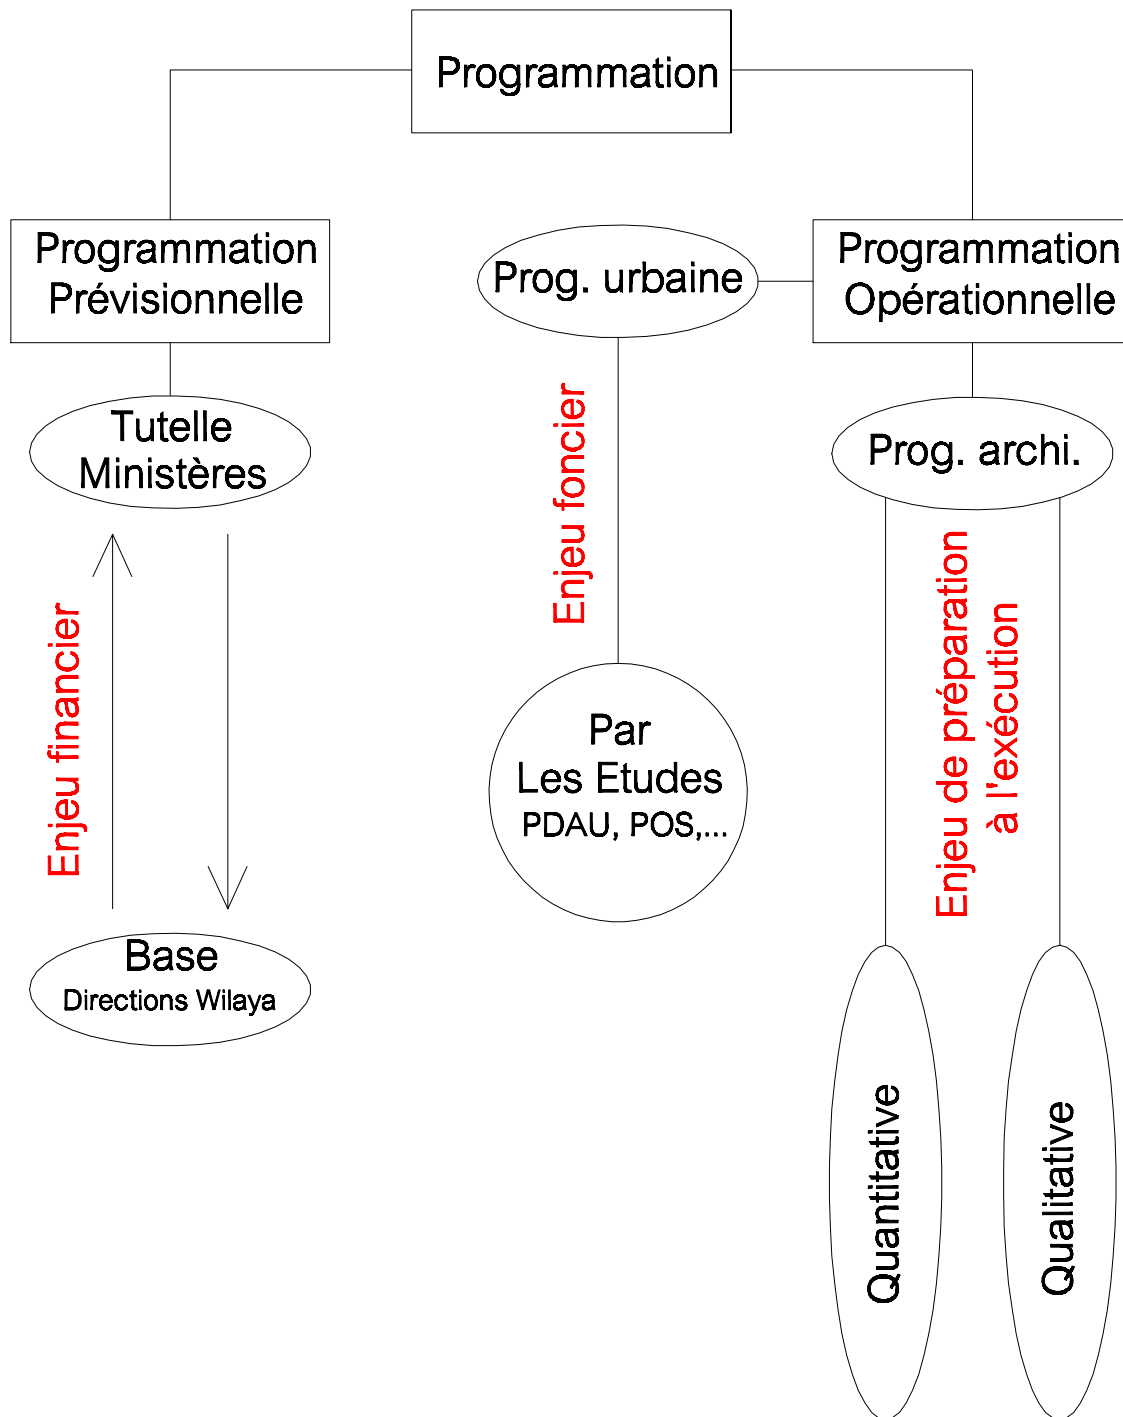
Programmation

Programmation Prévisionnelle

Prog. urbaine

Programmation Opérationnelle

Tutelle Ministères

Enjeu foncier

Prog. archi.

Enjeu financier

Par Les Etudes PDAU, POS,...

Enjeu de préparation à l'exécution

Base Directions Wilaya

Quantitative

Qualitative